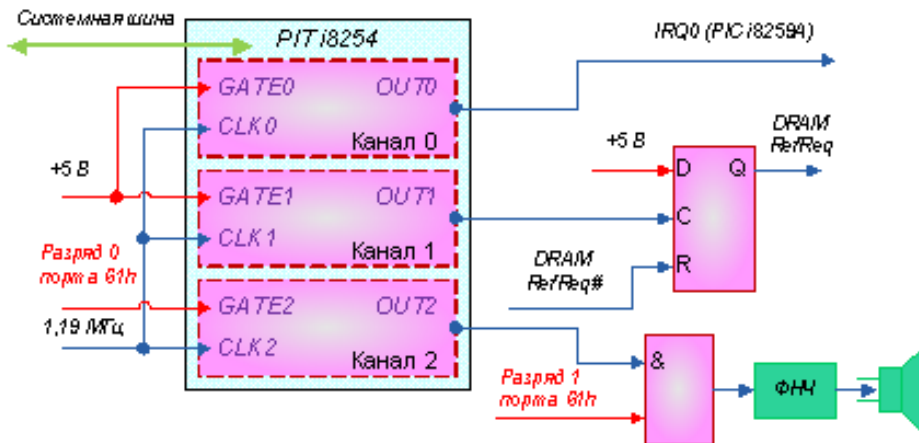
Системная шина

PIT i8254

GATE0
OUT0
CLK 0
Канал 0

GATE1
OUT1
CLK 1
Канал 1

GATE2
OUT2
CLK 2
Канал 2

+5 В

Разряд 0 порта 61h

1,19 МГц

IRQ0 (PIC i8259A)

+5 В

D
Q
C
R

DRAM RefReq

DRAM RefReq#

&

Разряд 1 порта 61h

ФНЧ